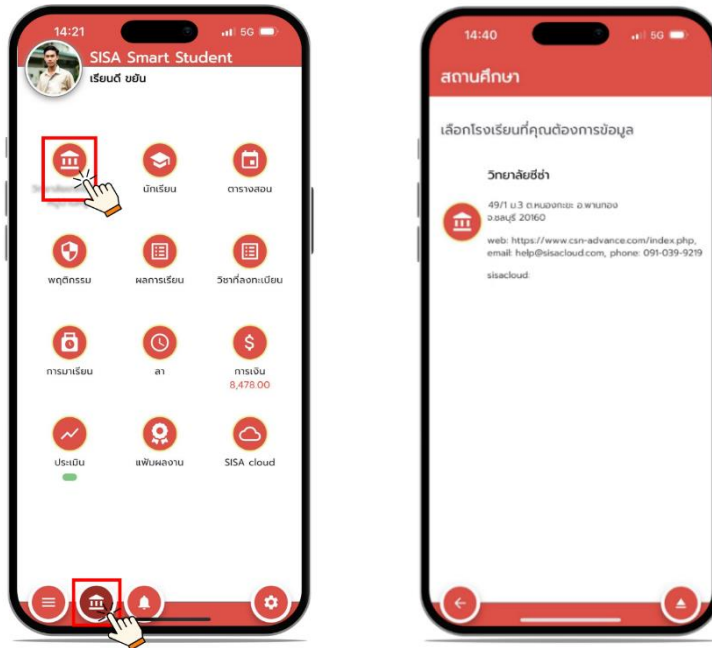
14:21
5G
SISA Smart Student
เรียนดี ขยัน

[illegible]
นักเรียน
ตารางสอน
พฤติกรรม
ผลการเรียน
วิชาที่ลงทะเบียน
การมาเรียน
ลา
การเงิน
8,478.00
ประเมิน
แฟ้มผลงาน
SISA cloud

14:40
5G
สถานศึกษา

เลือกโรงเรียนที่คุณต้องการข้อมูล

วิทยาลัยซีซ่า
49/1 ม.3 ต.หนองกะขะ อ.พานทอง จ.ชลบุรี 20160
web: https://www.csn-advance.com/index.php, email: help@sisacloud.com, phone: 091-039-9219
sisacloud